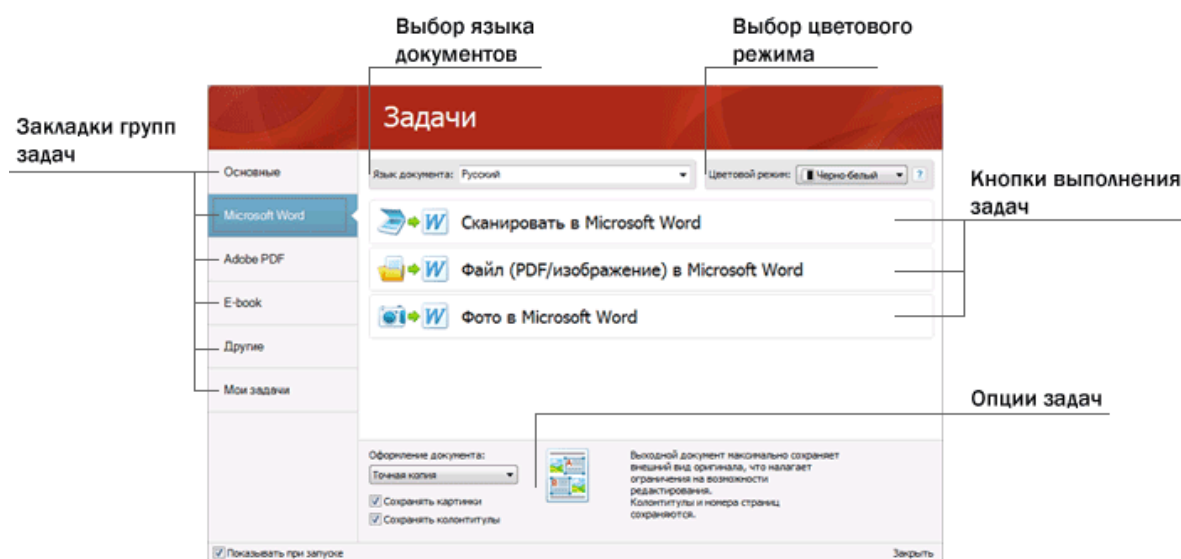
Выбор языка документов

Выбор цветового режима

Закладки групп задач

Задачи

Основные

Язык документа: Русский

Цветовой режим: Черно-белый

?

Кнопки выполнения задач

Microsoft Word

W Сканировать в Microsoft Word

Adobe PDF

W Файл (PDF/изображение) в Microsoft Word

E-book

W Фото в Microsoft Word

Другие

Мои задачи

Опции задач

Оформление документа:

Точная копия

Сохранять картинки

Сохранять колонтитулы

Выходной документ максимально сохраняет внешний вид оригинала, что налагает ограничения на возможности редактирования.
Колонтитулы и номера страниц сохраняются.

Показывать при запуске

Закрыть